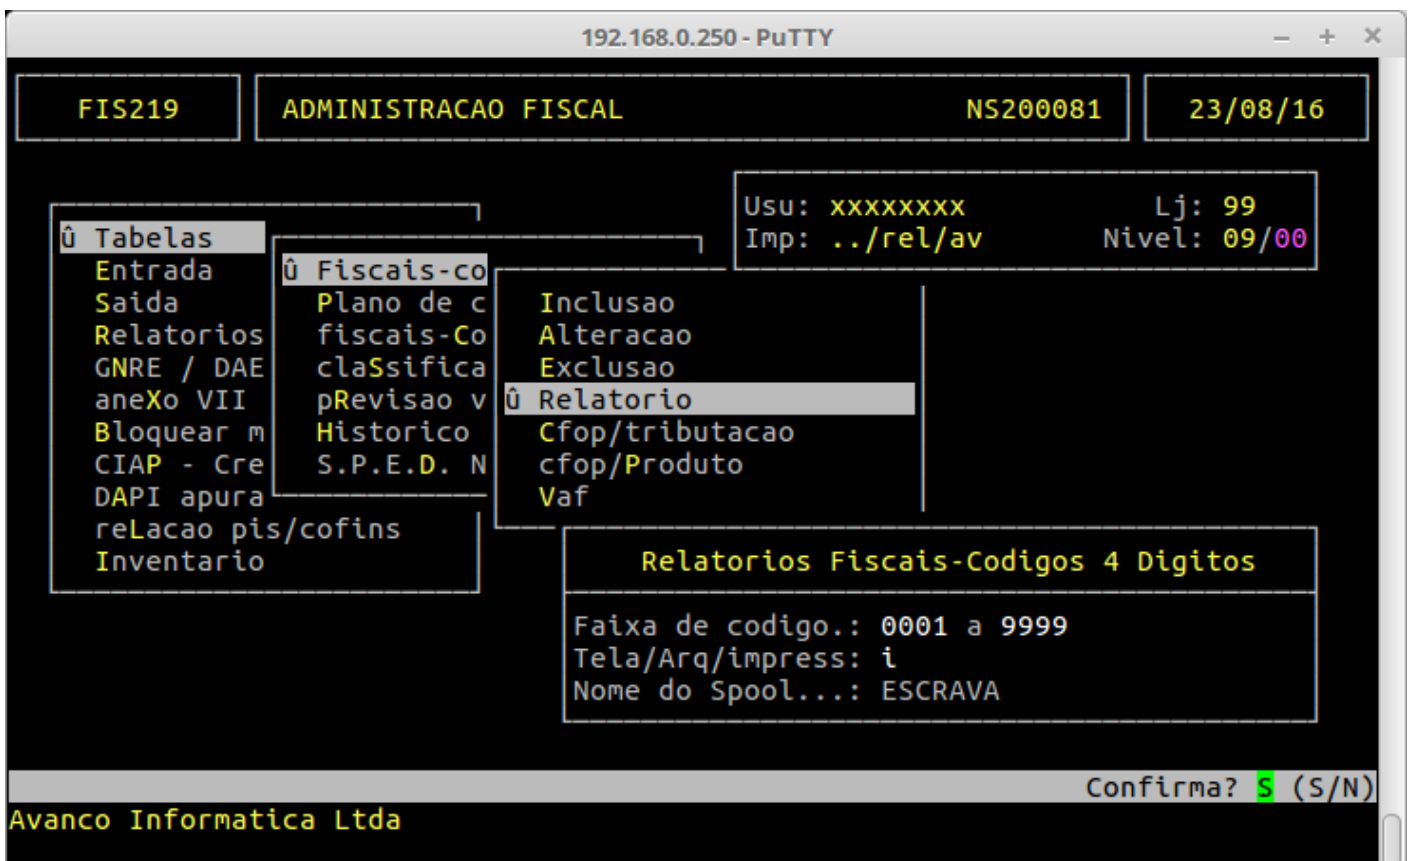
192.168.0.250 - PuTTY

FIS219

ADMINISTRACAO FISCAL

NS200081

23/08/16

Usu: xxxxxxxx Lj: 99
Imp: ../rel/av Nivel: 09/00

û Tabelas
Entrada
Saida
Relatorios
GNRE / DAE
aneXo VII
Bloquear m
CIAP - Cre
DAPI apura
reLacao pis/cofins
Inventario

û Fiscais-co
Plano de c
fiscais-Co
claSsifica
pRevisao v
Historico
S.P.E.D. N

Inclusao
Alteracao
Exclusao
û Relatorio
Cfop/tributacao
cfop/Produto
Vaf

Relatorios Fiscais-Codigos 4 Digitos

Faixa de codigo.: 0001 a 9999
Tela/Arq/impress: i
Nome do Spool...: ESCRAVA

Confirma? S (S/N)

Avanco Informatica Ltda